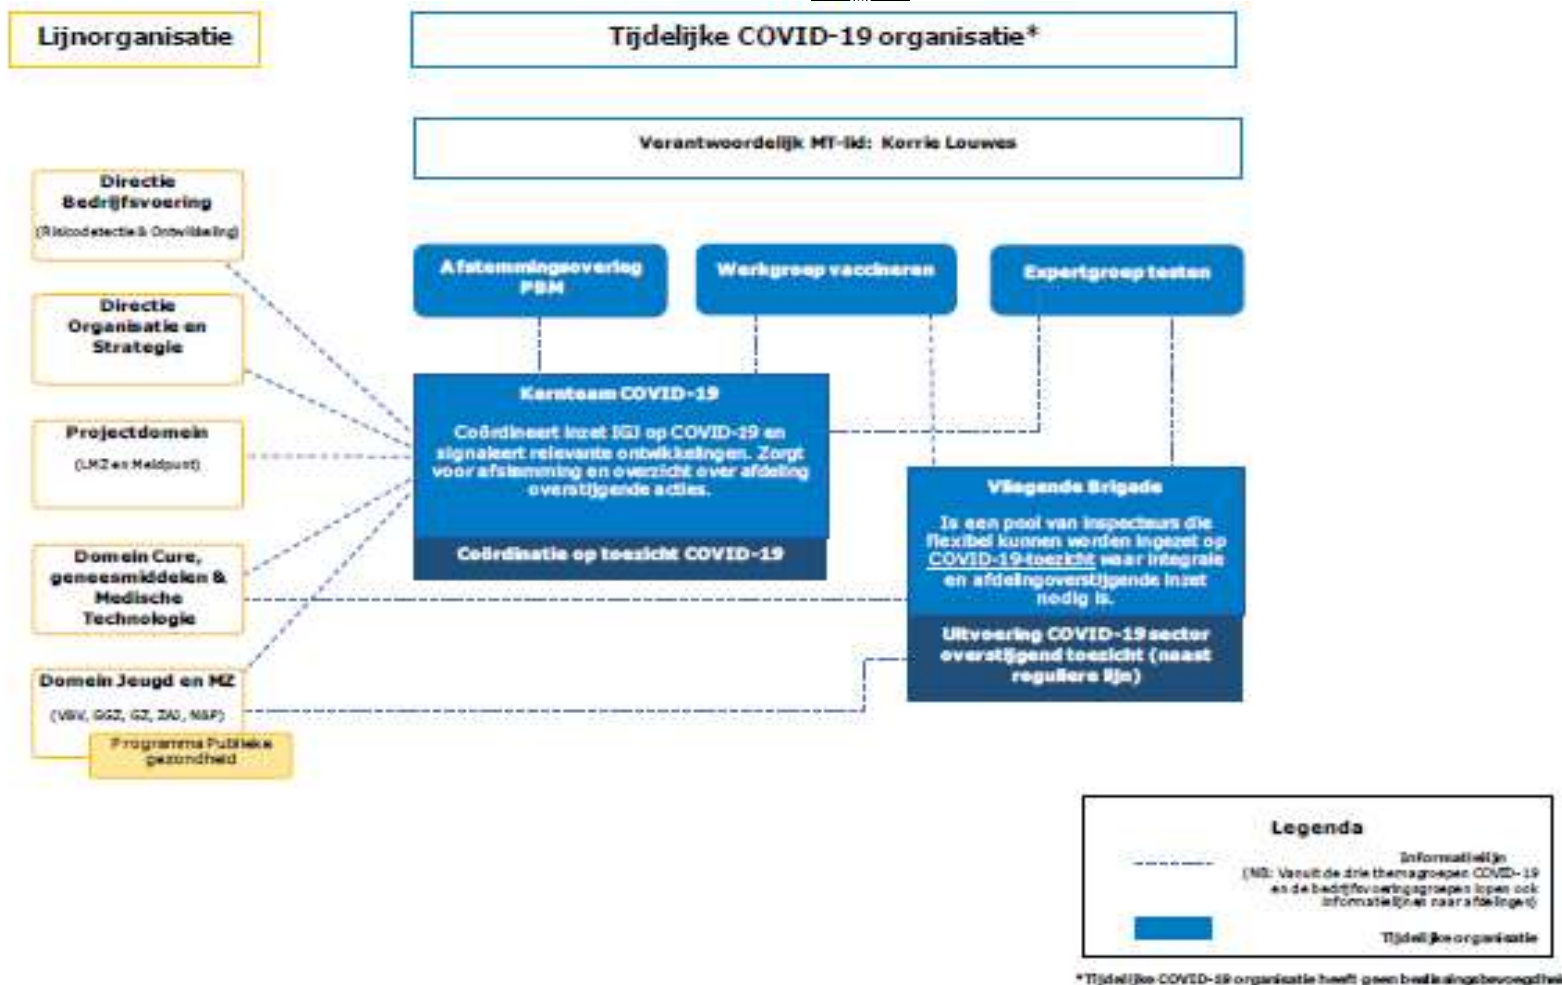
Lijnorganisatie

Tijdelijke COVID-19 organisatie*

Verantwoordelijk MT-lid: Korrie Louwes

Directie Bedrijfsvoering
(Risicodetectie & Ontwikkeling)

Directie Organisatie en Strategie

Projectdomein
(LMZ en Meldpunt)

Domein Cure, geneesmiddelen & Medische Technologie

Domein Jeugd en MZ
(VBV, GGZ, GZ, ZAJ, N&P)

Programma Publieke gezondheid

Afstemmingsoverleg PBM

Werkgroep vaccineren

Expertgroep testen

Kernteam COVID-19

Coördineert inzet IGJ op COVID-19 en signaleert relevante ontwikkelingen. Zorgt voor afstemming en overzicht over afdeling overstijgende acties.

Coördinatie op toezicht COVID-19

Vliegende Brigade

Is een pool van inspecteurs die flexibel kunnen worden ingezet op COVID-19-toezicht waar integrale en afdelingoverstijgende inzet nodig is.

Uitvoering COVID-19 sector overstijgend toezicht (naast reguliere lijn)

Legenda

Informatielijn
(NB: Vanuit de drie themagroepen COVID-19 en de bedrijfsvoeringsgroepen lopen ook informatielijnen naar afdelingen)

Tijdelijke organisatie

*Tijdelijke COVID-19 organisatie heeft geen beslissingsbevoegdhei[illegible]